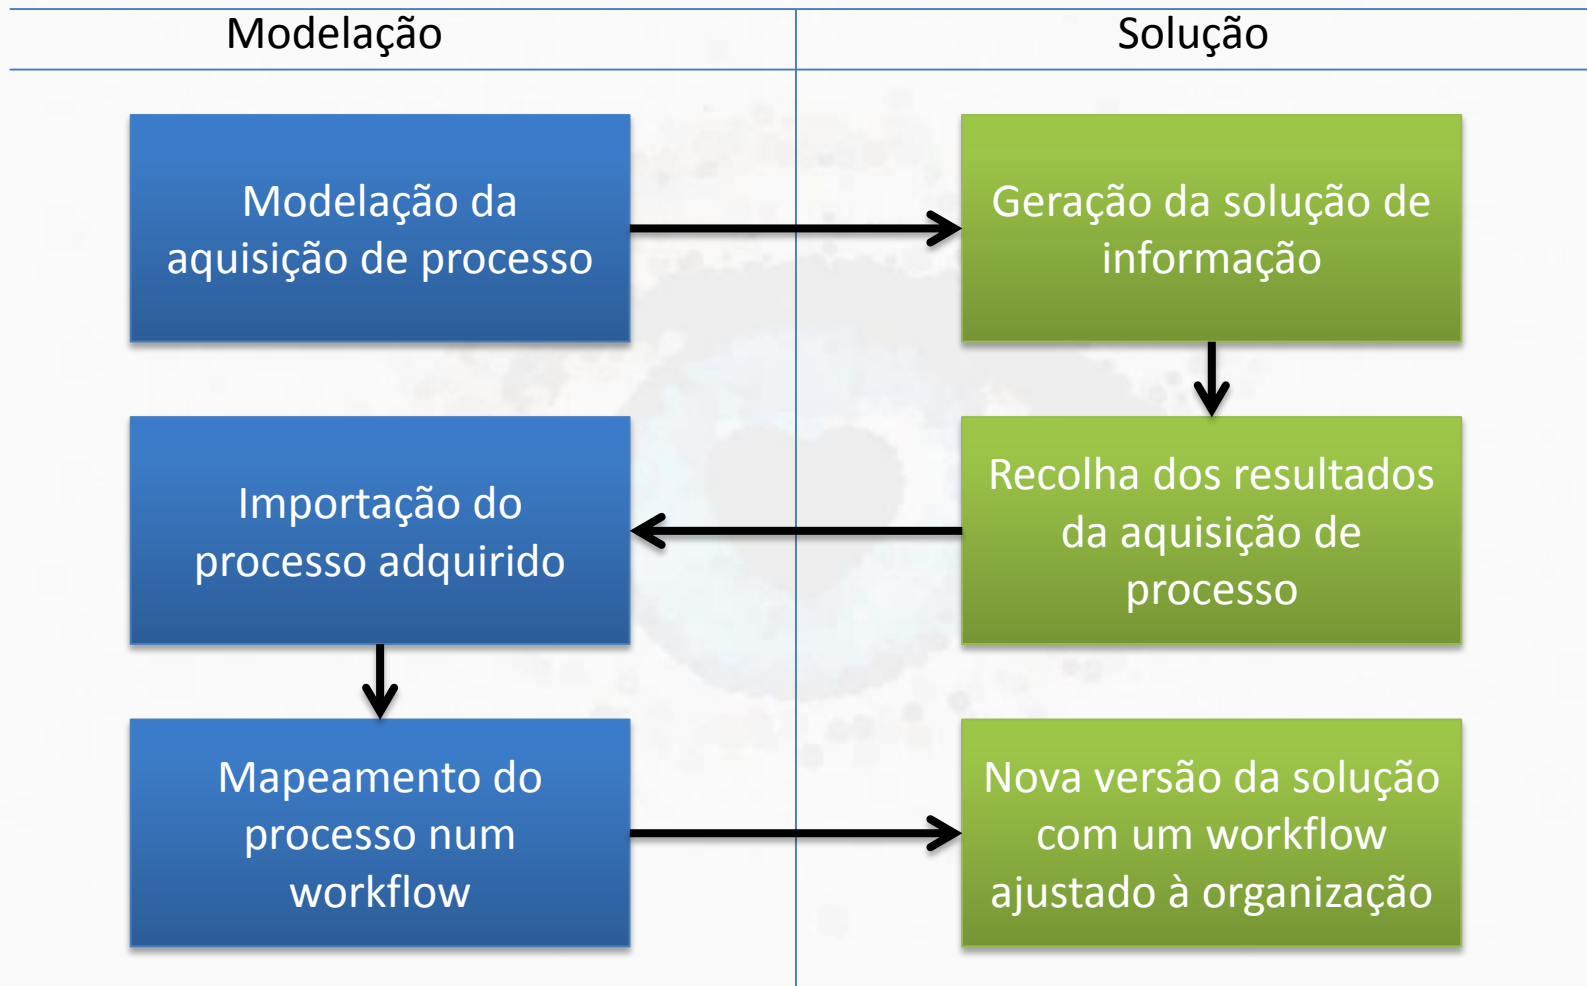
Modelação

Solução

Modelação da aquisição de processo

Geração da solução de informação

Recolha dos resultados da aquisição de processo

Importação do processo adquirido

Mapeamento do processo num workflow

Nova versão da solução com um workflow ajustado à organização